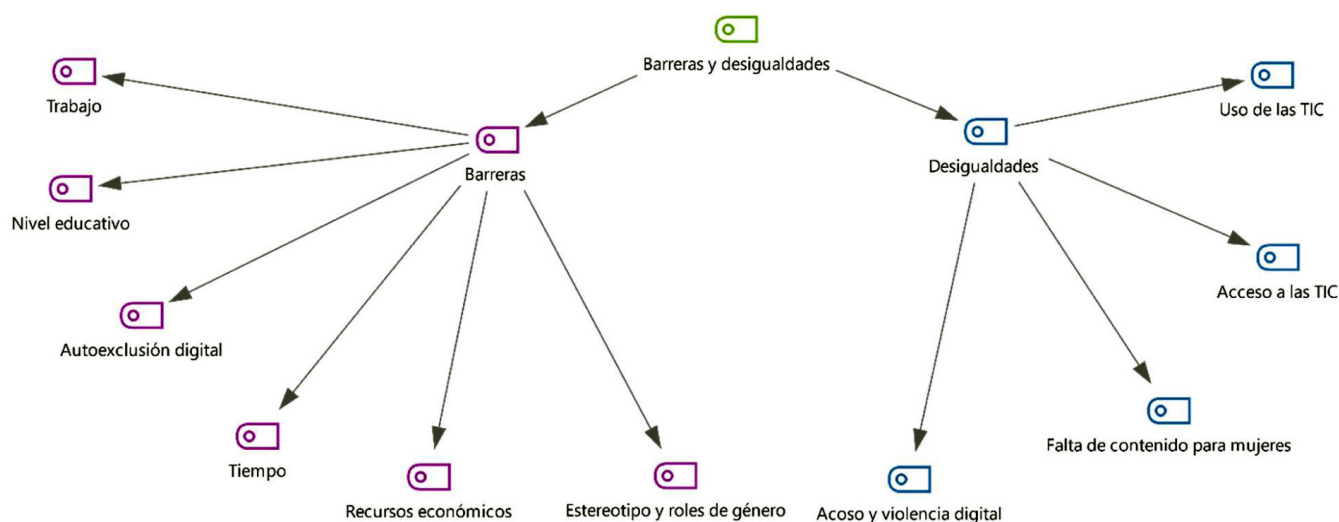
Barreras y desigualdades

Barreras

Trabajo

Nivel educativo

Autoexclusión digital

Tiempo

Recursos económicos

Estereotipo y roles de género

Desigualdades

Uso de las TIC

Acceso a las TIC

Falta de contenido para mujeres

Acoso y violencia digital